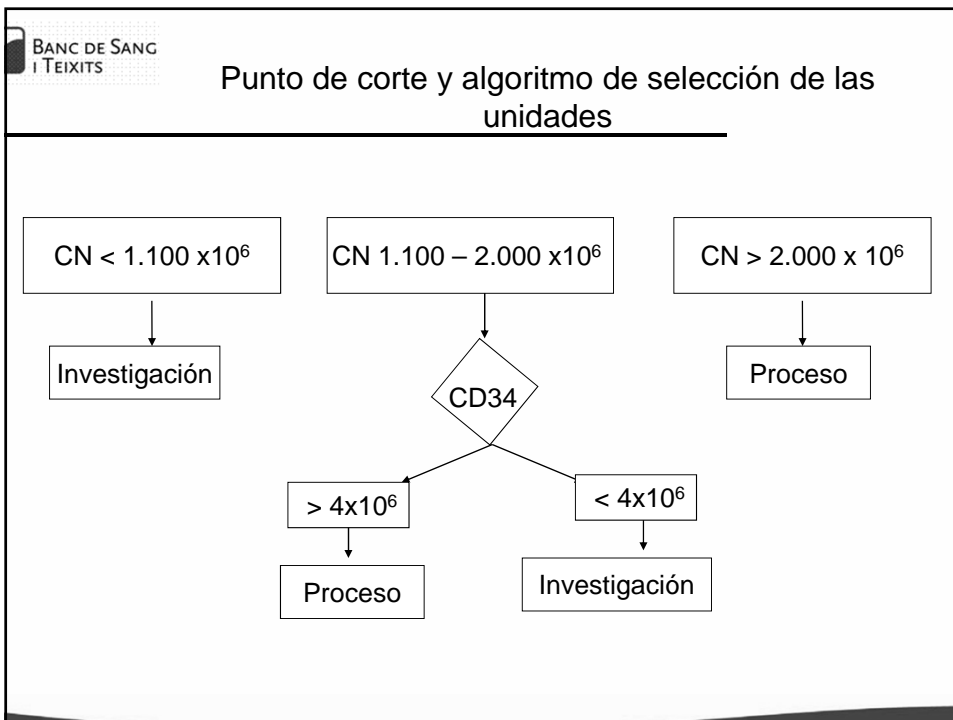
BANC DE SANG I TEIXITS

Punto de corte y algoritmo de selección de las unidades

CN < 1.100 x$10^6$

CN 1.100 – 2.000 x$10^6$

CN > 2.000 x $10^6$

Investigación

CD34

Proceso

> 4x$10^6$

< 4x$10^6$

Proceso

Investigación